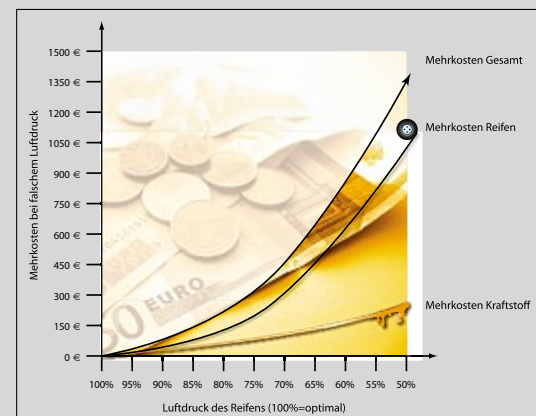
Mehrkosten bei falschem Luftdruck

1500 €
1350 €
1200 €
1050 €
900 €
750 €
600 €
450 €
300 €
150 €
0 €

Mehrkosten Gesamt

Mehrkosten Reifen

Mehrkosten Kraftstoff

EURO

100% 95% 90% 85% 80% 75% 70% 65% 60% 55% 50%

Luftdruck des Reifens (100%=optimal)